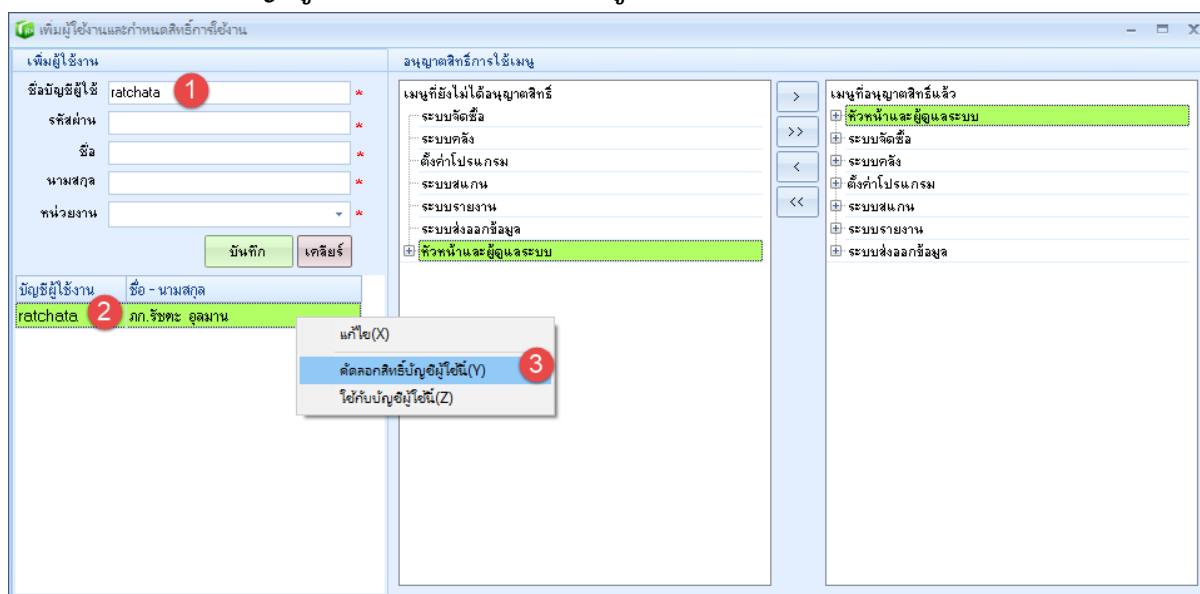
เพิ่มผู้ใช้งานและกำหนดสิทธิ์การใช้งาน

เพิ่มผู้ใช้งาน

ชื่อบัญชีผู้ใช้ ratchata 1 *

รหัสผ่าน *

ชื่อ *

นามสกุล *

หน่วยงาน *

บันทึก เคลียร์

| บัญชีผู้ใช้งาน | ชื่อ - นามสกุล |
|---|---|
| ratchata 2 | ภก.รัชตะ อุลมาน |

แก้ไข(X)

คัดลอกสิทธิ์บัญชีผู้ใช้นี้(Y) 3

ใช้กับบัญชีผู้ใช้นี้(Z)

อนุญาตสิทธิ์การใช้เมนู

เมนูที่ยังไม่ได้อนุญาตสิทธิ์
ระบบจัดซื้อ
ระบบคลัง
ตั้งค่าโปรแกรม
ระบบสแกน
ระบบรายงาน
ระบบส่งออกข้อมูล
หัวหน้าและผู้ดูแลระบบ

>
>>
<
<<

เมนูที่อนุญาตสิทธิ์แล้ว
หัวหน้าและผู้ดูแลระบบ
ระบบจัดซื้อ
ระบบคลัง
ตั้งค่าโปรแกรม
ระบบสแกน
ระบบรายงาน
ระบบส่งออกข้อมูล